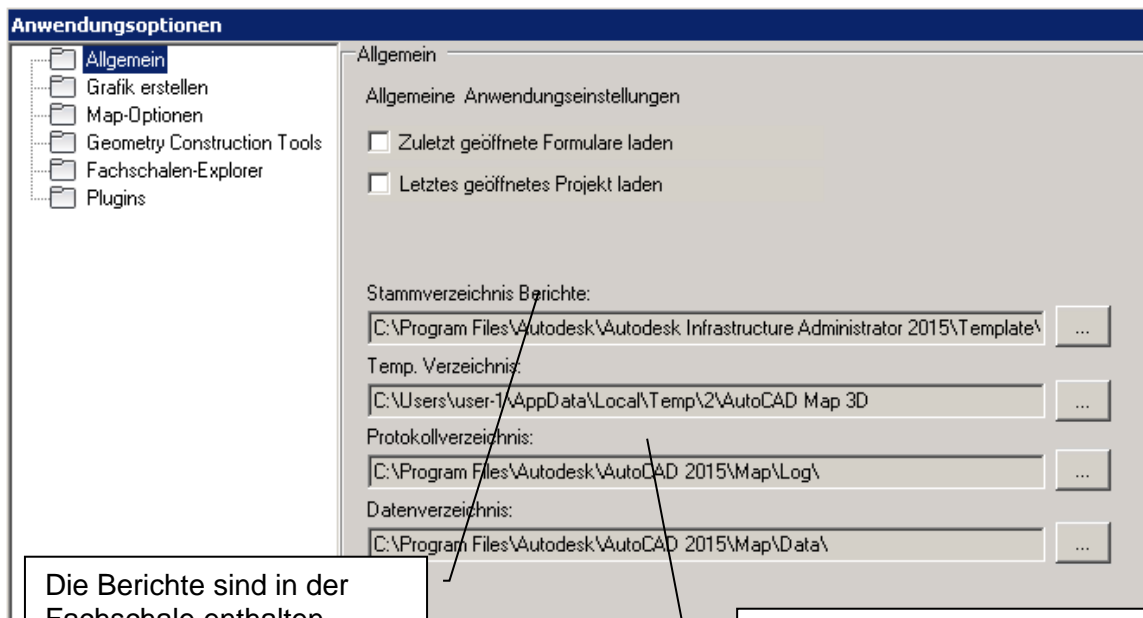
Anwendungsoptionen

Allgemein
Grafik erstellen
Map-Optionen
Geometry Construction Tools
Fachschalen-Explorer
Plugins

Allgemein

Allgemeine Anwendungseinstellungen

Zuletzt geöffnete Formulare laden

Letztes geöffnetes Projekt laden

Stammverzeichnis Berichte:
C:\Program Files\Autodesk\Autodesk Infrastructure Administrator 2015\Template\
...

Temp. Verzeichnis:
C:\Users\user-1\AppData\Local\Temp\2\AutoCAD Map 3D
...

Protokollverzeichnis:
C:\Program Files\Autodesk\AutoCAD 2015\Map\Log\
...

Datenverzeichnis:
C:\Program Files\Autodesk\AutoCAD 2015\Map\Data\
...

Die Berichte sind in der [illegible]